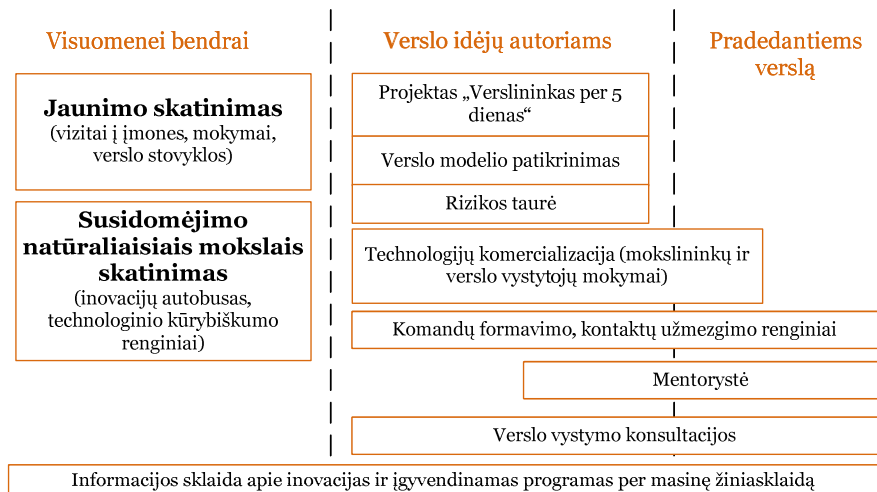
Visuomenei bendrai

Verslo idėjų autoriams

Pradedantiems verslą

Jaunimo skatinimas
(vizitai į įmones, mokymai, verslo stovyklos)

Susidomėjimo natūraliaisiais mokslais skatinimas
(inovacijų autobusas, technologinio kūrybiškumo renginiai)

Projektas „Verslininkas per 5 dienas“

Verslo modelio patikrinimas

Rizikos taurė

Technologijų komercializacija (mokslininkų ir verslo vystytojų mokymai)

Komandų formavimo, kontaktų užmezgimo renginiai

Mentorystė

Verslo vystymo konsultacijos

Informacijos sklaida apie inovacijas ir įgyvendinamas programas per masinę žiniasklaidą